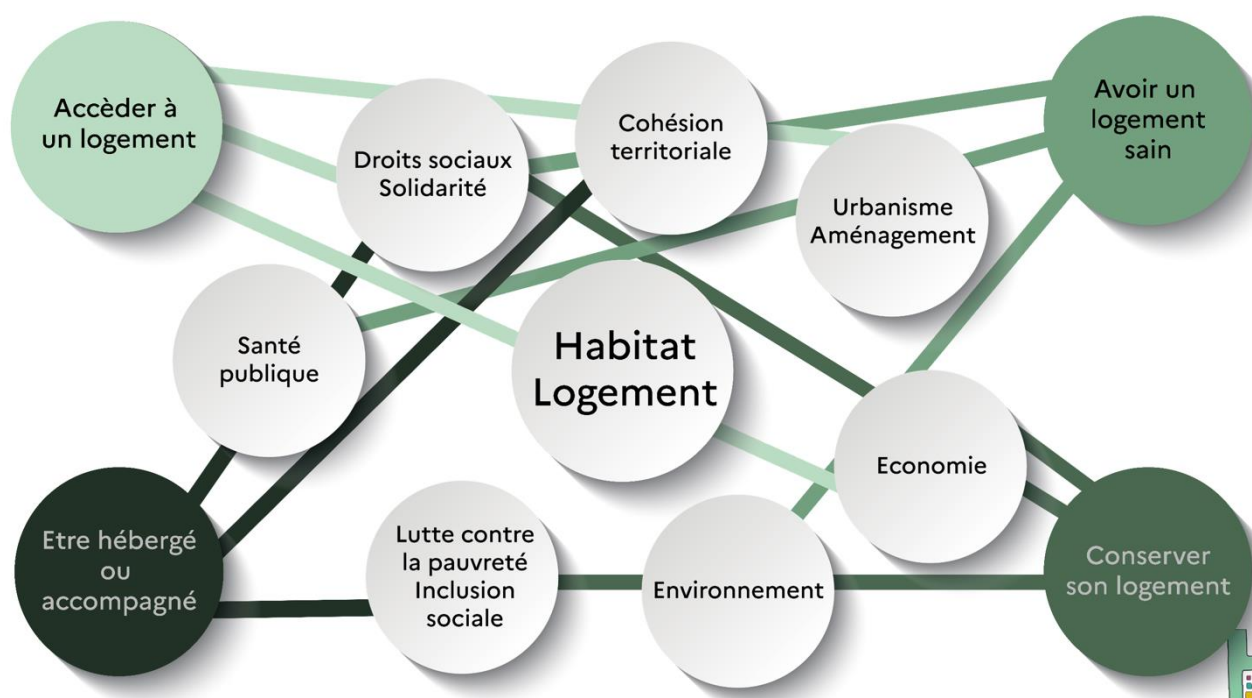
Accèder à un logement

Droits sociaux Solidarité

Cohésion territoriale

Avoir un logement sain

Urbanisme Aménagement

Santé publique

Habitat Logement

Economie

Etre hébergé ou accompagné

Lutte contre la pauvreté Inclusion sociale

Environnement

Conserver son logement